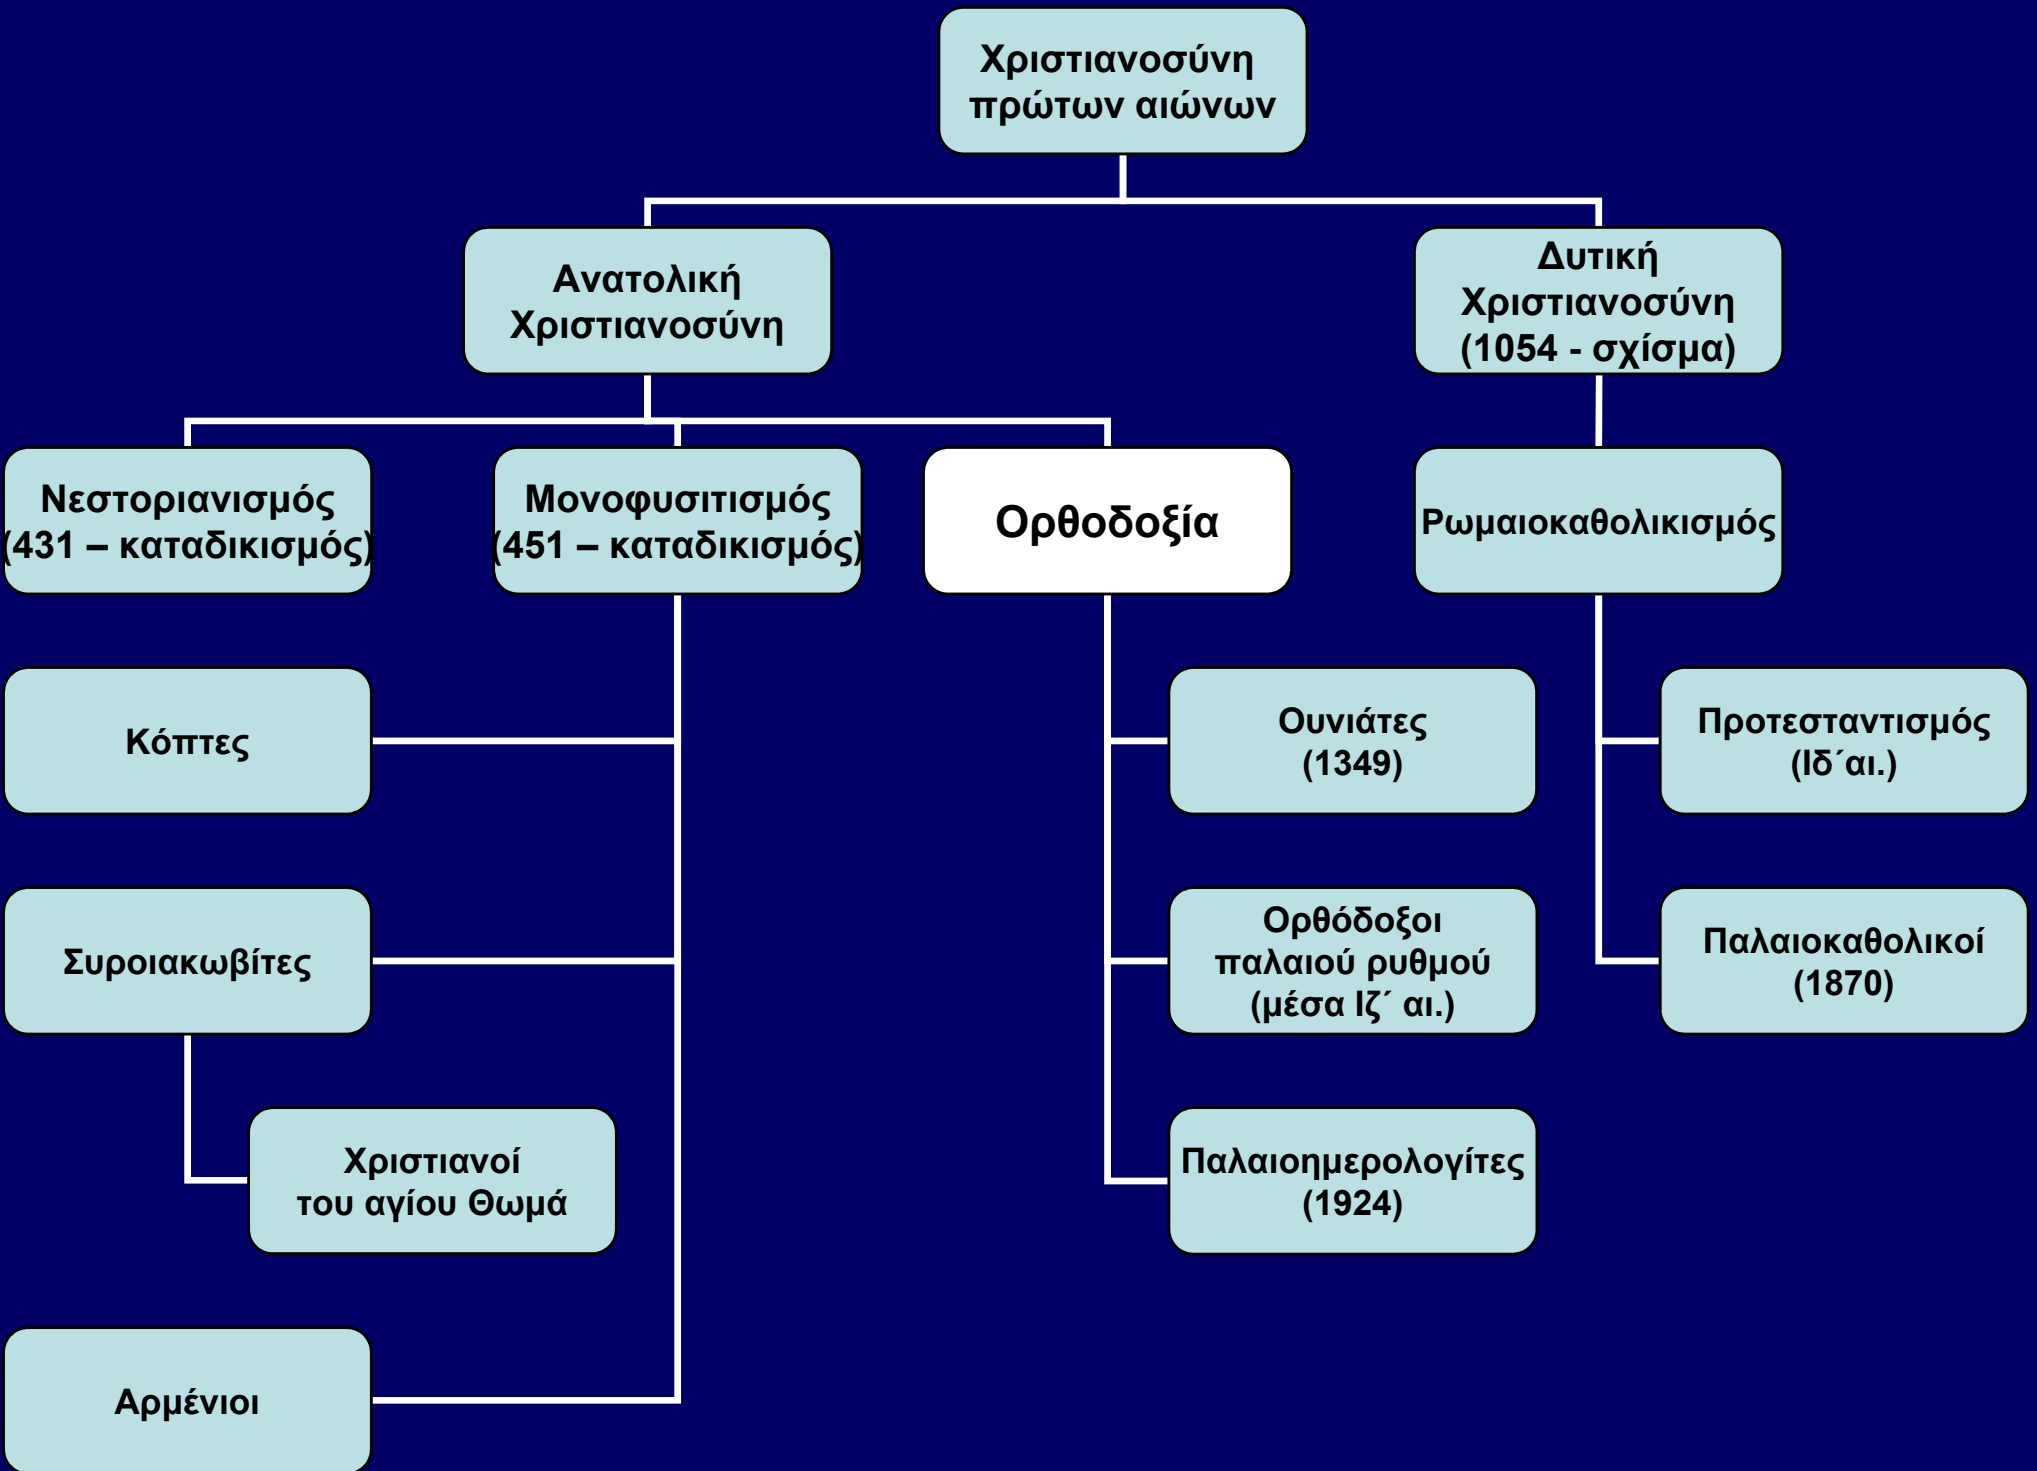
Χριστιανοσύνη πρώτων αιώνων

Ανατολική Χριστιανοσύνη

Δυτική Χριστιανοσύνη (1054 - σχίσμα)

Νεστοριανισμός (431 – καταδικισμός)

Μονοφυσιτισμός (451 – καταδικισμός)

Ορθοδοξία

Ρωμαιοκαθολικισμός

Κόπτες

Ουνιάτες (1349)

Προτεσταντισμός (Ιδ΄αι.)

Συροιακωβίτες

Ορθόδοξοι παλαιού ρυθμού (μέσα Ιζ΄ αι.)

Παλαιοκαθολικοί (1870)

Χριστιανοί του αγίου Θωμά

Παλαιοημερολογίτες (1924)

Αρμένιοι